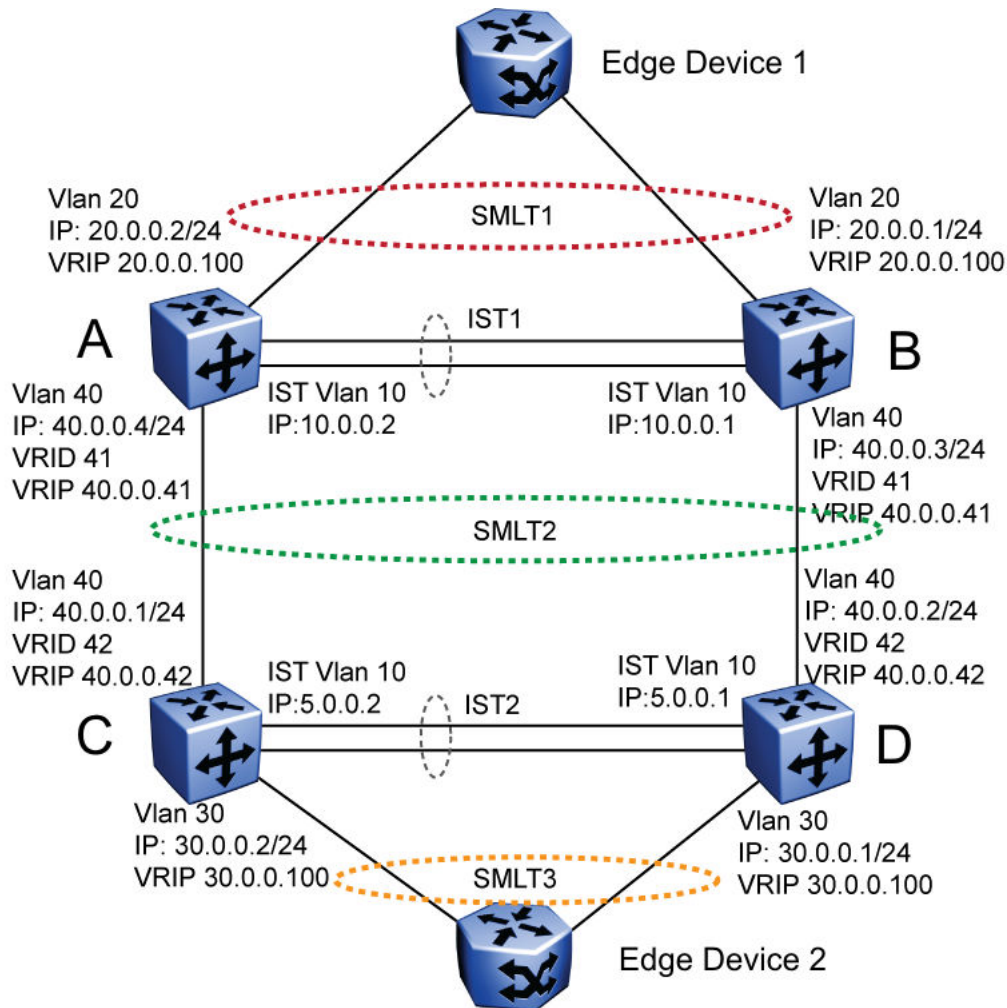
Edge Device 1

Vlan 20
IP: 20.0.0.2/24
VRIP 20.0.0.100

SMLT1

Vlan 20
IP: 20.0.0.1/24
VRIP 20.0.0.100

A

IST1

B

Vlan 40
IP: 40.0.0.4/24
VRID 41
VRIP 40.0.0.41

IST Vlan 10
IP:10.0.0.2

IST Vlan 10
IP:10.0.0.1

Vlan 40
IP: 40.0.0.3/24
VRID 41
VRIP 40.0.0.41

SMLT2

Vlan 40
IP: 40.0.0.1/24
VRID 42
VRIP 40.0.0.42

Vlan 40
IP: 40.0.0.2/24
VRID 42
VRIP 40.0.0.42

IST Vlan 10
IP:5.0.0.2

IST Vlan 10
IP:5.0.0.1

C

IST2

D

Vlan 30
IP: 30.0.0.2/24
VRIP 30.0.0.100

SMLT3

Vlan 30
IP: 30.0.0.1/24
VRIP 30.0.0.100

Edge Device 2